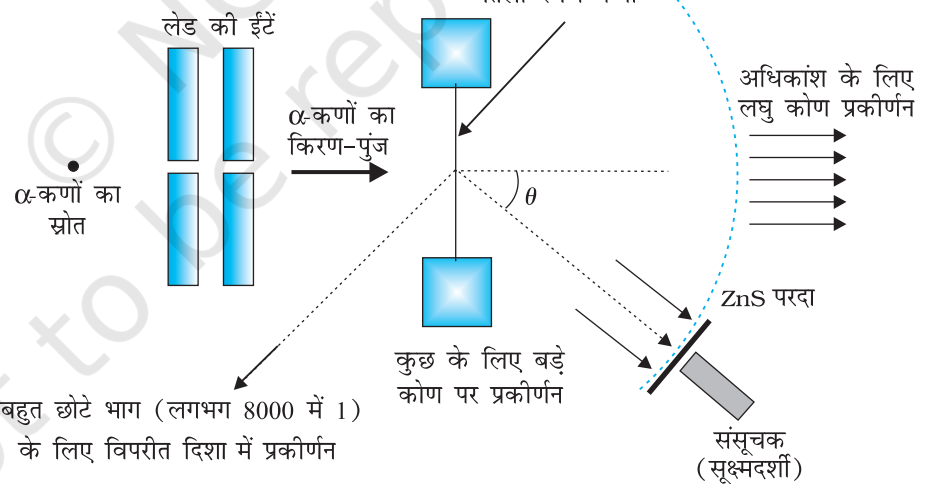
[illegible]

लेड की ईंटें

$\alpha$-कणों का स्रोत

$\alpha$-कणों का किरण-पुंज

$\theta$

अधिकांश के लिए लघु कोण प्रकीर्णन

ZnS परदा

कुछ के लिए बड़े कोण पर प्रकीर्णन

बहुत छोटे भाग (लगभग 8000 में 1) के लिए विपरीत दिशा में प्रकीर्णन

संसूचक (सूक्ष्मदर्शी)